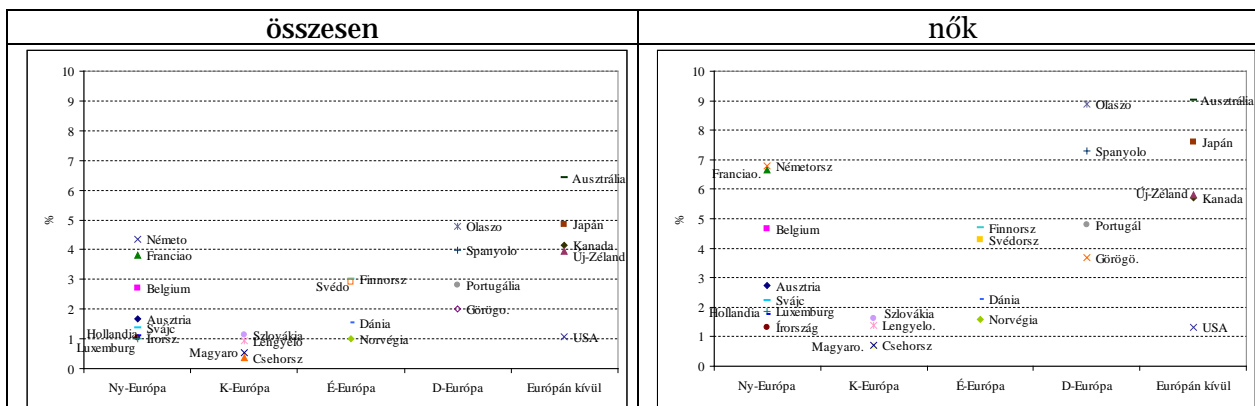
| összesen | nők |
|---|---|
| | |

10
9
8
7
6
5
4
3
2
1
0
%

Ausztrália
Japán
Kanada
Új-Zéland
Olaszo
Spanyolo
Portugália
Görögo.
Németo
Franciao
Belgium
Ausztria
Svájc
Hollandia
Írorsz.
Luxemburg
Szlovákia
Lengyelo
Magyaro
Csehorsz
Svédo
Finnorsz
Dánia
Norvégia
USA

Ny-Európa
K-Európa
É-Európa
D-Európa
Európán kívül

10
9
8
7
6
5
4
3
2
1
0
%

Olaszo
Ausztrália
Japán
Spanyolo
Németorsz
Franciao.
Új-Zéland
Kanada
Belgium
Finnorsz
Svédorsz
Portugál
Görögo.
Ausztria
Svájc
Dánia
Hollandia
Luxemburg
Szlovákia
Írország
Lengyelo.
Norvégia
USA
Magyaro.
Csehorsz

Ny-Európa
K-Európa
É-Európa
D-Európa
Európán kívül